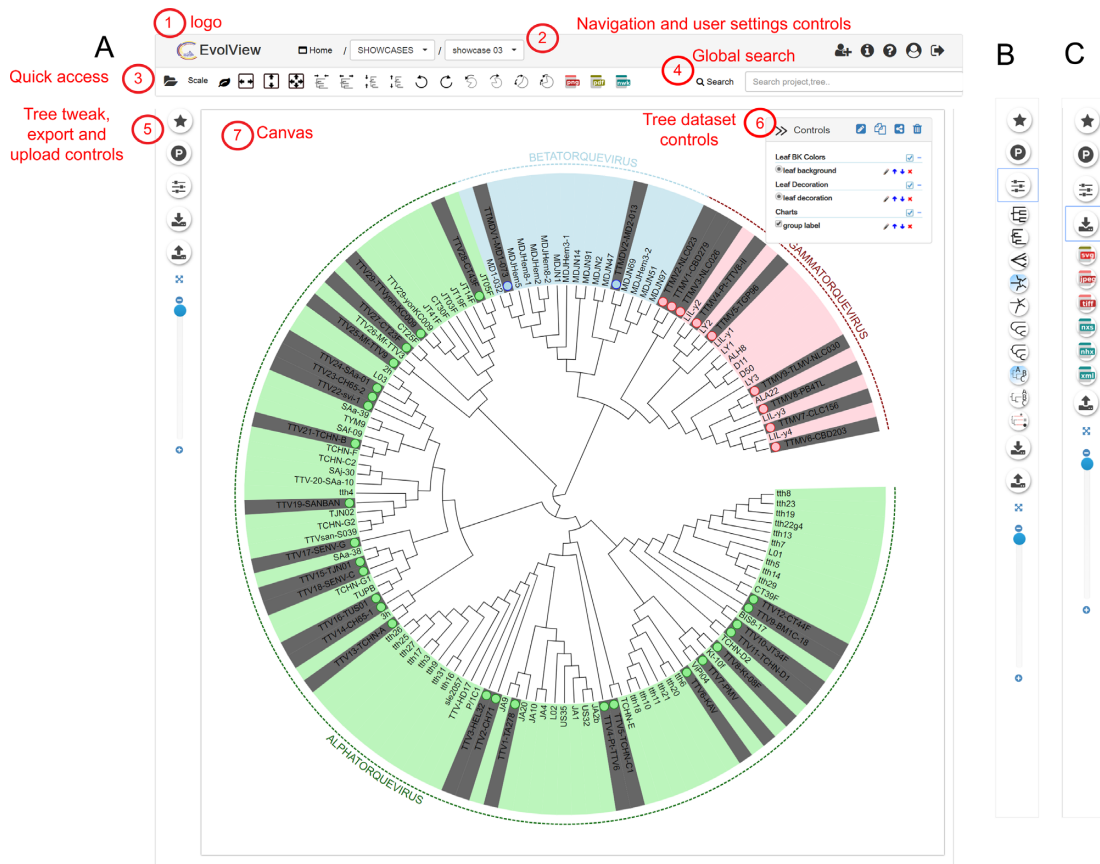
A

1 logo

EvolView

Home / SHOWCASES / showcase 03

2 Navigation and user settings controls

Quick access 3

Scale

4 Global search

Search

Search project,tree..

Tree tweak, export and upload controls 5

7 Canvas

Tree dataset controls 6

Controls

Leaf BK Colors
leaf background
Leaf Decoration
leaf decoration
Charts
group label

BETATORQUEVIRUS

GAMMATORQUEVIRUS

ALPHATORQUEVIRUS

tth8
tth23
tth19
tth22g4
tth13
tth7
L01
tth5
tth14
tth29
CT39F
TTV12-CT44F
TTV9-BM1C-18
TTV11-TCHN-D1
TCHN-D2
TTV8-JT34F
KT10f
TTV7-PMV
TTV6-KAV
TTV19-SANBAN
TJN02
TCHN-G2
TTVsan-S039
TTV17-SENV-G
SAa-38
TTV15-TJN01
TTV18-SENV-C
TCHN-G1
TUPB
TTV16-TUS01
TTV14-CH65-1
TTV13-TCHN-A
TTV-20-SAa-10
tth4
SAj-30
TCHN-C2
TCHN-F
TTV21-TCHN-B
SAf-09
TYM9
SAa-39
TTV22-svi-1
TTV23-CH65-2
TTV24-SAa-01
L03
2h
TTV25-Mf-TTV9
TTV26-TTVyonKC009
TTV27-CT25F
TTV28-CT23F
TTV29yonKC009
CT30F
JT41F
JT19F
JT14F
JT05F
JT03F
MD1-032
TTMDV1-MD1-073
MDJHem5
MDJHem8-1
MDJHem8-2
MDJHem3-1
MDJN1
MDJN14
MDJN91
MDJN2
MDJN47
TTMDV2-MD2-013
MDJN69
MDJHem3-2
MDJN51
MDJN97
TTMV1-NLC023
TTMV1-CBD279
TTMV1-NLC026
LIL-y2
LIL-y2
TTMV2-PTTV6a
TTMV3-TGP96
LIL-y1
LY1
ALH8
D11
D50
LY3
TTMV6-TLMV-NLC030
ALA22
TTMV5-PB4TL
LIL-y3
TTMV7-CLC156
LIL-y4
TTMV8-CBD203

B

C

svg
jpeg
tiff
nxs
nhx
xml